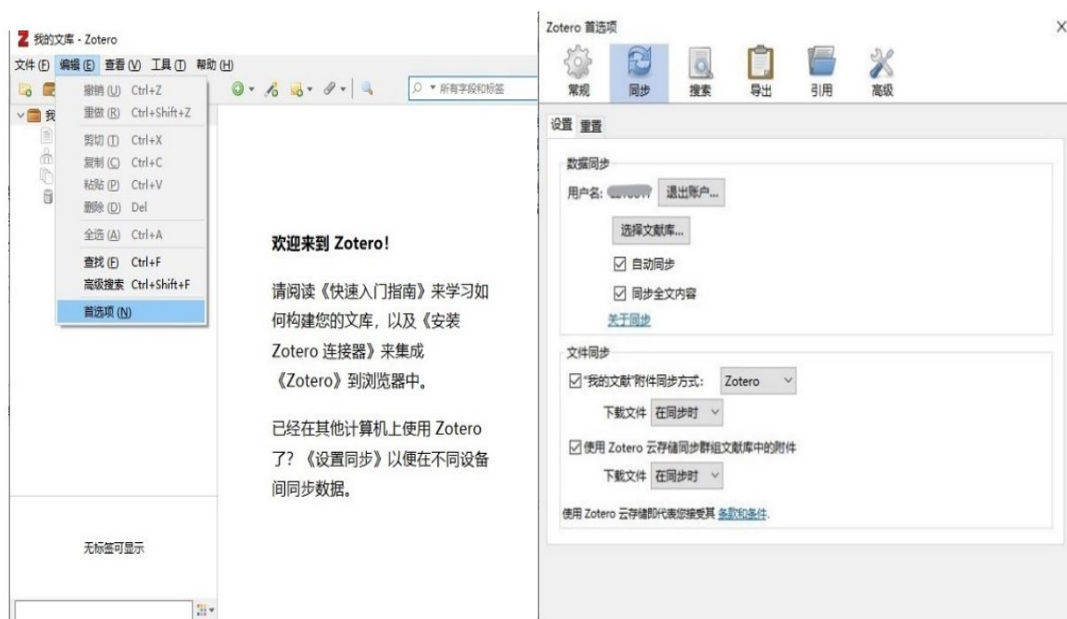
我的文库 - Zotero

文件 (F) 编辑 (E) 查看 (V) 工具 (T) 帮助 (H)

撤销 (U) Ctrl+Z
重做 (R) Ctrl+Shift+Z
剪切 (T) Ctrl+X
复制 (C) Ctrl+C
粘贴 (P) Ctrl+V
删除 (D) Del
全选 (A) Ctrl+A
查找 (F) Ctrl+F
高级搜索 Ctrl+Shift+F
首选项 (N)

所有字段和标签

我

欢迎来到 Zotero!

请阅读《快速入门指南》来学习如何构建您的文库，以及《安装 Zotero 连接器》来集成《Zotero》到浏览器中。

已经在其他计算机上使用 Zotero 了? 《设置同步》以便在不同设备间同步数据。

无标签可显示

Zotero 首选项

常规 同步 搜索 导出 引用 高级

设置 重置

数据同步

用户名: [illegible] 退出账户...

选择文献库...

☑ 自动同步

☑ 同步全文内容

关于同步

文件同步

☑ "我的文献"附件同步方式: Zotero

下载文件 在同步时

☑ 使用 Zotero 云存储同步群组文献库中的附件

下载文件 在同步时

使用 Zotero 云存储即代表您接受其 条款和条件.